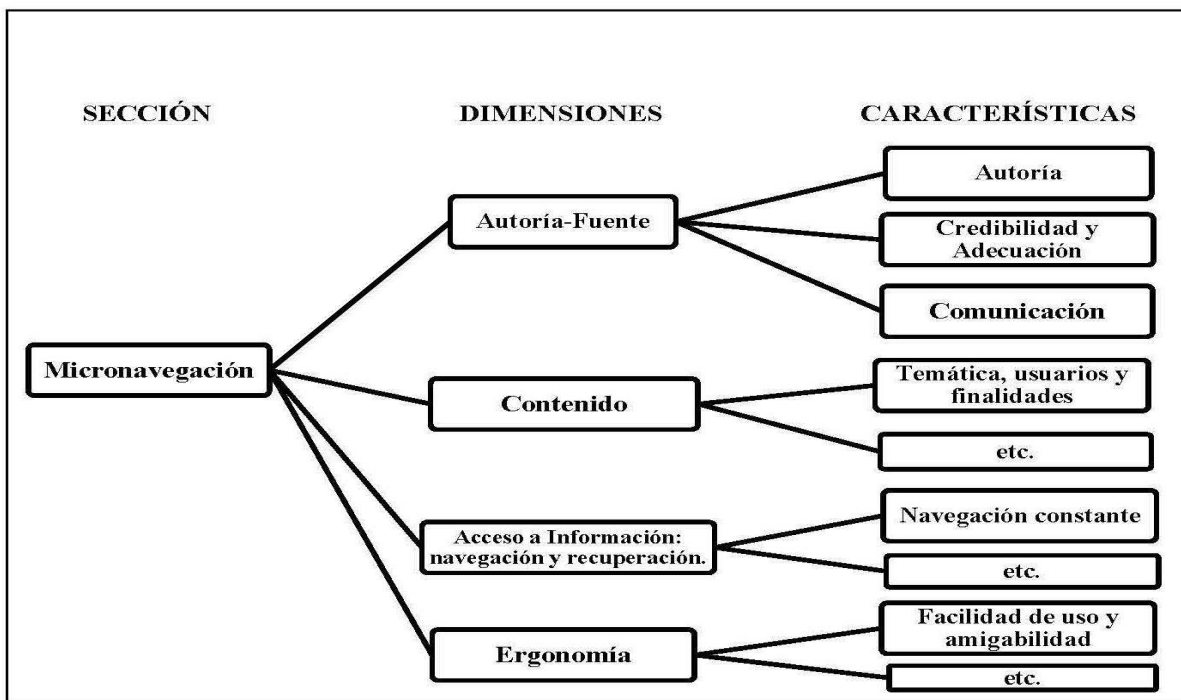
SECCIÓN

DIMENSIONES

CARACTERÍSTICAS

Micronavegación

Autoría-Fuente

Autoría

Credibilidad y Adecuación

Comunicación

Contenido

Temática, usuarios y finalidades

etc.

Acceso a Información: navegación y recuperación.

Navegación constante

etc.

Ergonomía

Facilidad de uso y amigabilidad

etc.